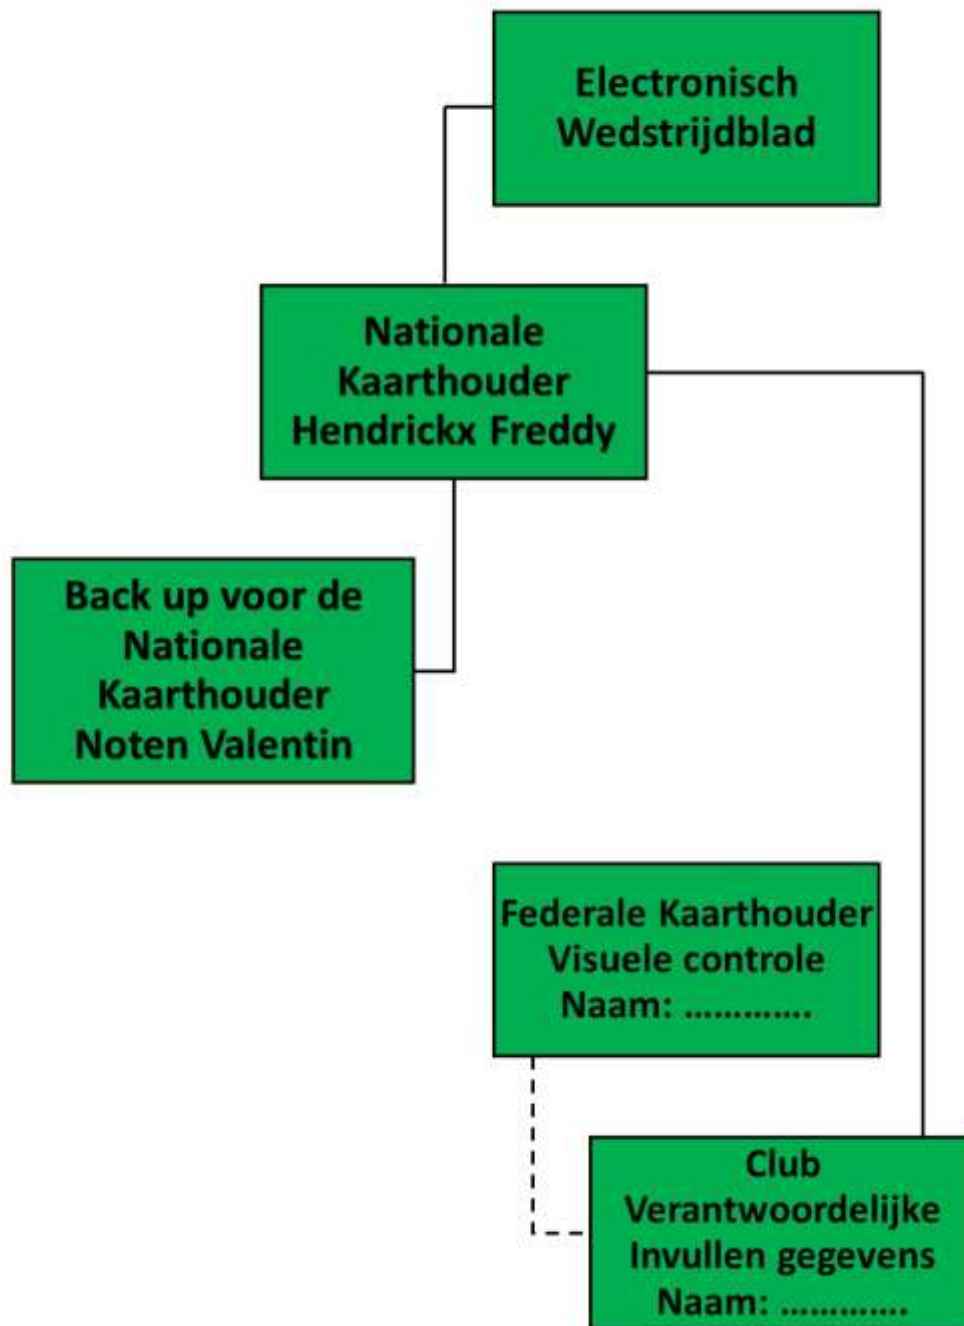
Electronisch Wedstrijdblad

Nationale Kaarthouder Hendrickx Freddy

Back up voor de Nationale Kaarthouder Noten Valentin

Federale Kaarthouder Visuele controle Naam: ............

Club Verantwoordelijke Invullen gegevens Naam: ............